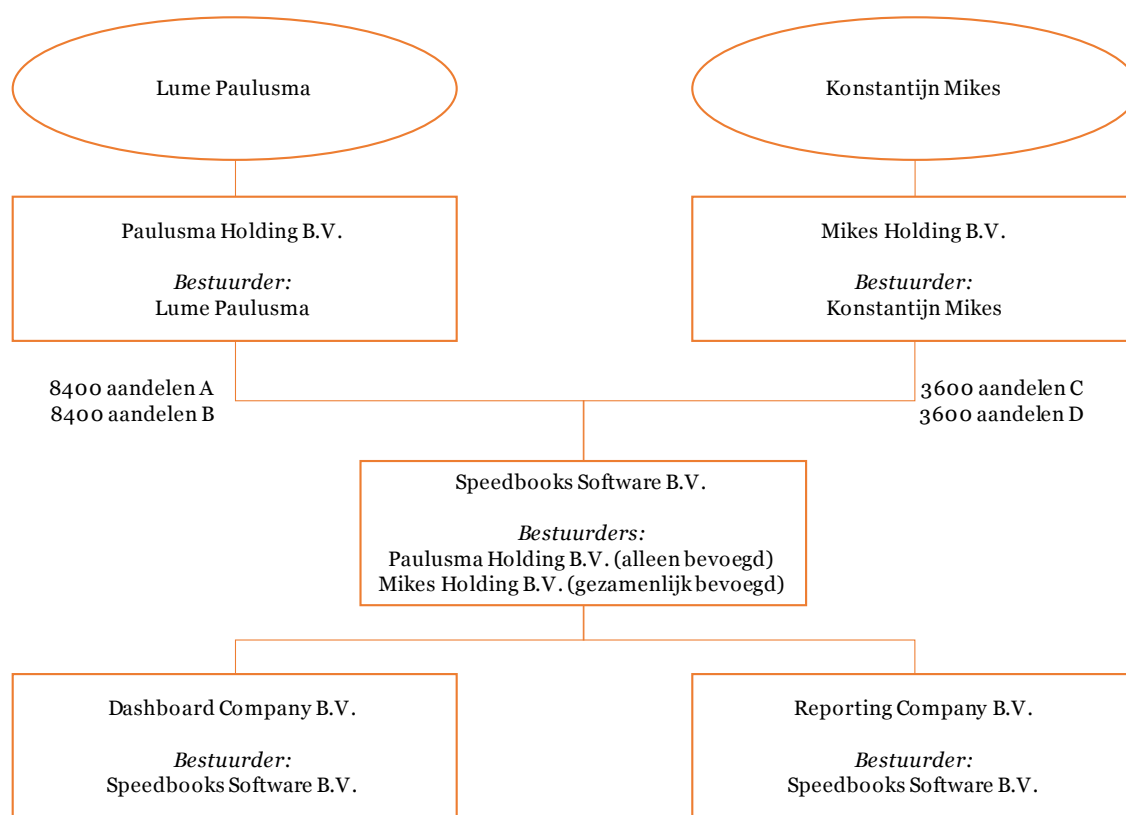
Lume Paulusma

Konstantijn Mikes

Paulusma Holding B.V.

*Bestuurder:*
Lume Paulusma

Mikes Holding B.V.

*Bestuurder:*
Konstantijn Mikes

8400 aandelen A
8400 aandelen B

3600 aandelen C
3600 aandelen D

Speedbooks Software B.V.

*Bestuurders:*
Paulusma Holding B.V. (alleen bevoegd)
Mikes Holding B.V. (gezamenlijk bevoegd)

Dashboard Company B.V.

*Bestuurder:*
Speedbooks Software B.V.

Reporting Company B.V.

*Bestuurder:*
Speedbooks Software B.V.